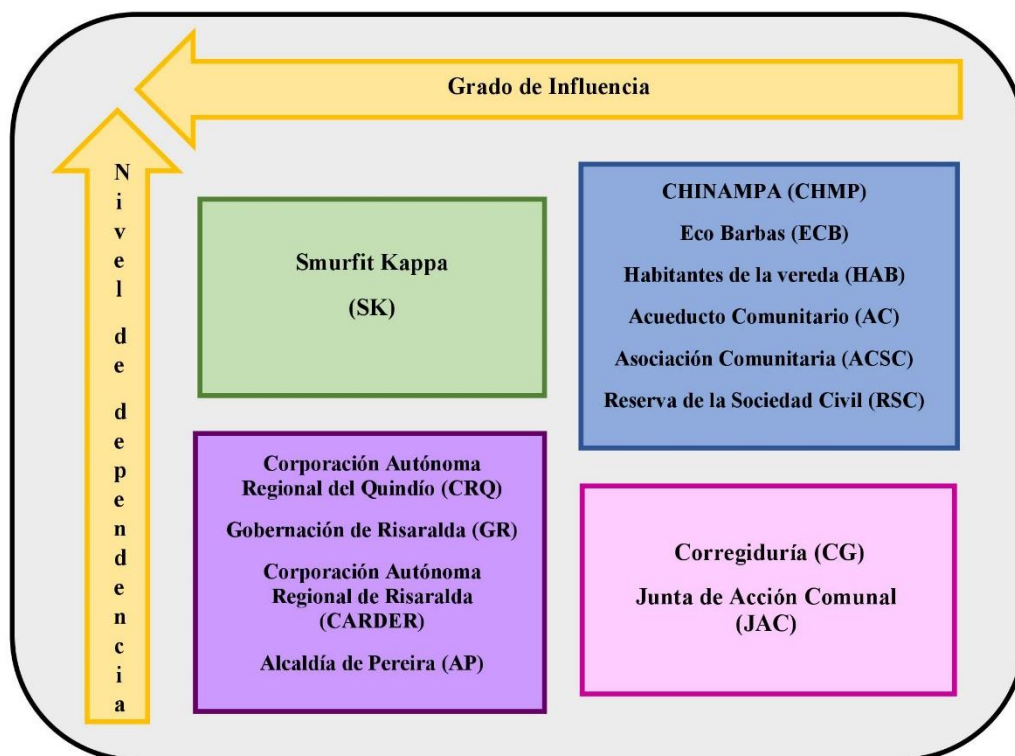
Grado de Influencia

Nivel de dependencia

Smurfit Kappa
(SK)

CHINAMPA (CHMP)
Eco Barbas (ECB)
Habitantes de la vereda (HAB)
Acueducto Comunitario (AC)
Asociación Comunitaria (ACSC)
Reserva de la Sociedad Civil (RSC)

Corporación Autónoma Regional del Quindío (CRQ)
Gobernación de Risaralda (GR)
Corporación Autónoma Regional de Risaralda (CARDER)
Alcaldía de Pereira (AP)

Corregiduría (CG)
Junta de Acción Comunal (JAC)